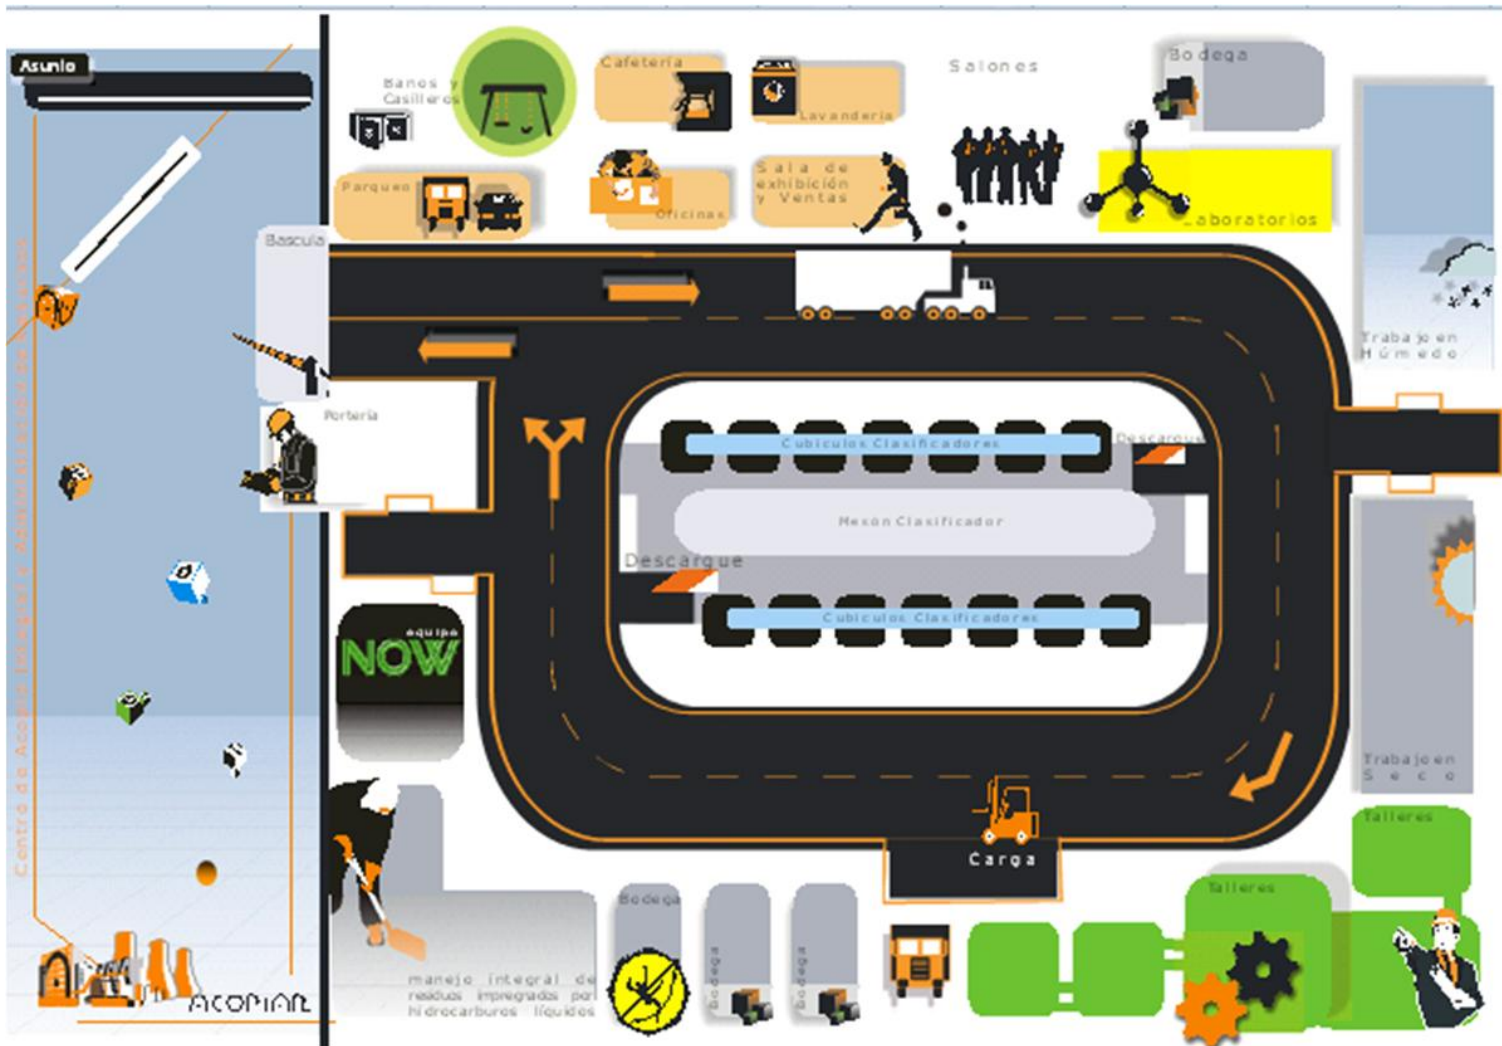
Asunto

Centro de Acopio Integral y Administración de Residuos

ACOPIAR

Baños y Casilleros

Cafetería

Lavandería

Salones

Bodega

Parqueo

Oficinas

Sala de exhibición y Ventas

Laboratorios

Bascula

Trabajo en Húmedo

Portería

Cubículos Clasificadores

Descargue

Mesón Clasificador

Descargue

Cubículos Clasificadores

equipo NOW

Trabajo en Seco

Talleres

Carga

Talleres

Bodega

Bodega

Bodega

manejo integral de residuos impregnados por hidrocarburos líquidos